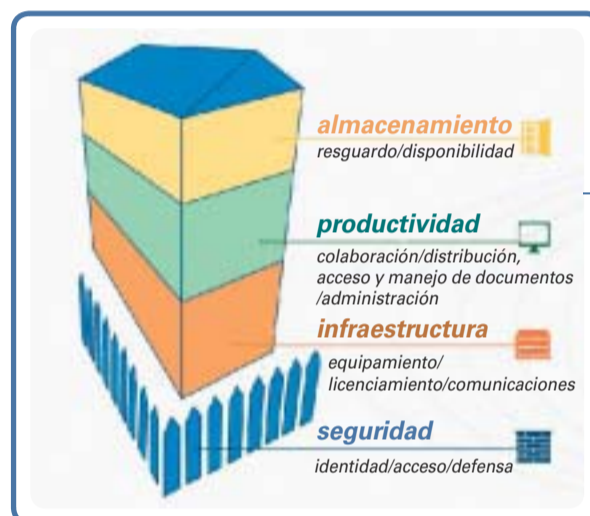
almacenamiento
resguardo/disponibilidad

productividad
colaboración/distribución, acceso y manejo de documentos /administración

infraestructura
equipamiento/ licenciamiento/comunicaciones

seguridad
identidad/acceso/defensa